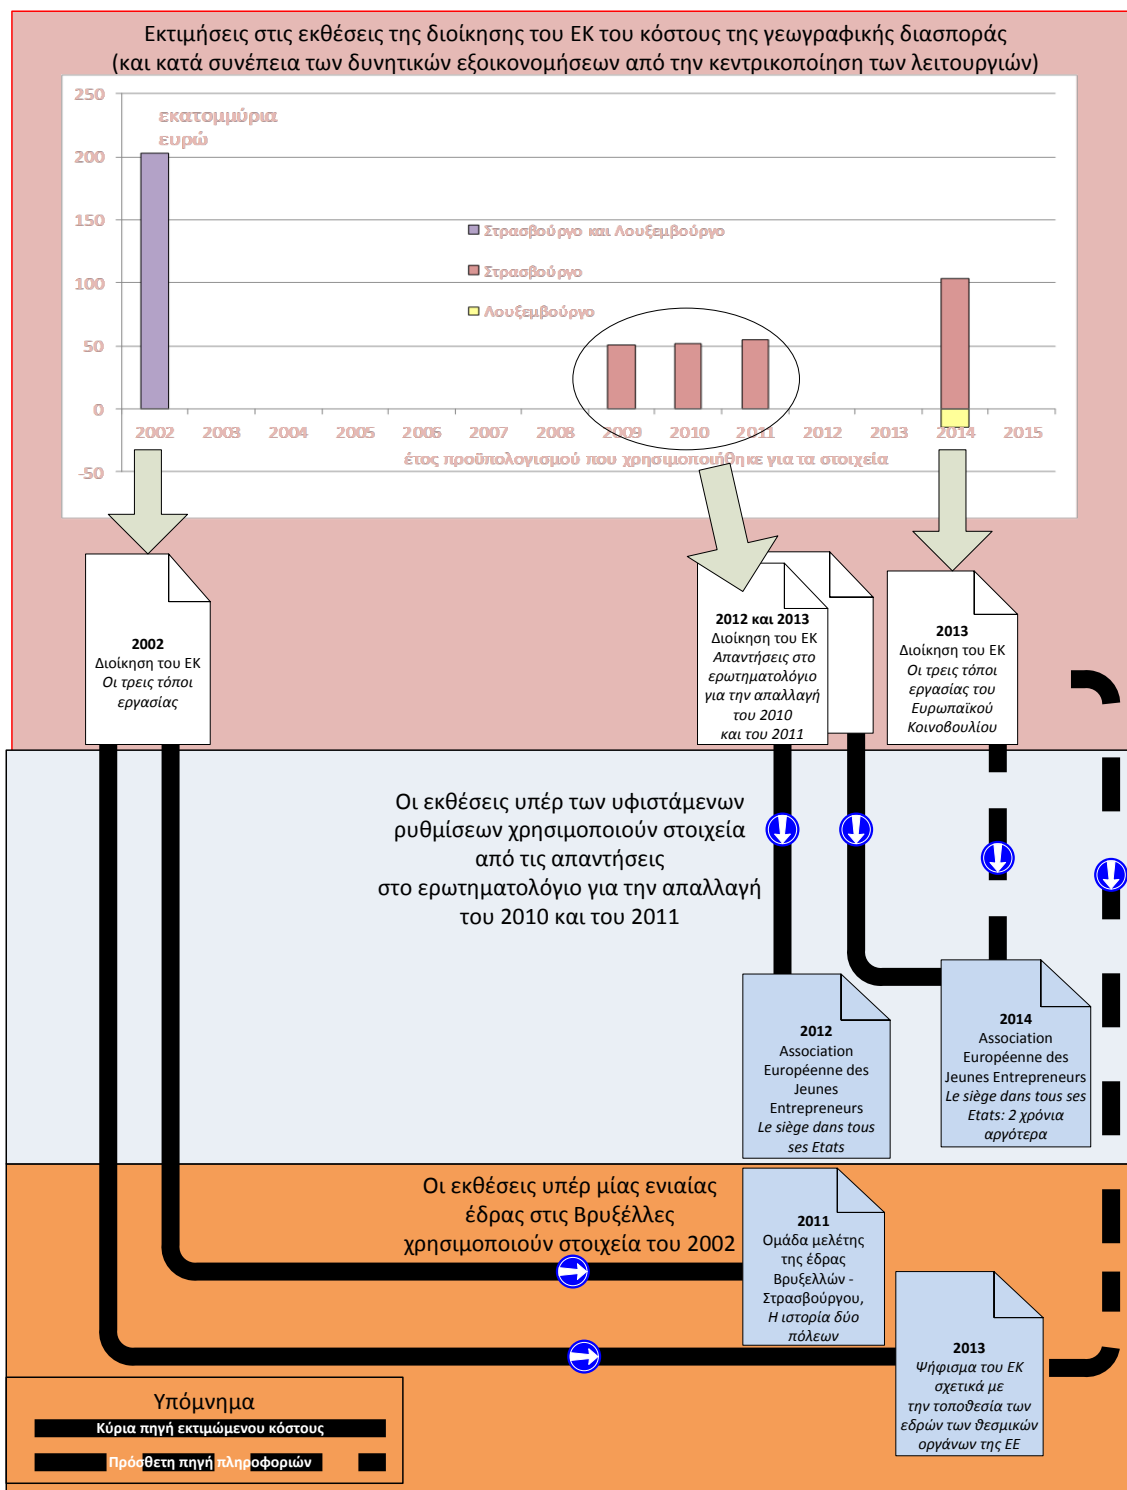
Εκτιμήσεις στις εκθέσεις της διοίκησης του ΕΚ του κόστους της γεωγραφικής διασποράς (και κατά συνέπεια των δυνητικών εξοικονομήσεων από την κεντρικοποίηση των λειτουργιών)

250
200
150
100
50
0
-50

εκατομμύρια ευρώ

Στρασβούργο και Λουξεμβούργο
Στρασβούργο
Λουξεμβούργο

2002 2003 2004 2005 2006 2007 2008 2009 2010 2011 2012 2013 2014 2015

έτος προϋπολογισμού που χρησιμοποιήθηκε για τα στοιχεία

2002
Διοίκηση του ΕΚ
Οι τρεις τόποι εργασίας

2012 και 2013
Διοίκηση του ΕΚ
Απαντήσεις στο ερωτηματολόγιο για την απαλλαγή του 2010 και του 2011

2013
Διοίκηση του ΕΚ
Οι τρεις τόποι εργασίας του Ευρωπαϊκού Κοινοβουλίου

Οι εκθέσεις υπέρ των υφιστάμενων ρυθμίσεων χρησιμοποιούν στοιχεία από τις απαντήσεις στο ερωτηματολόγιο για την απαλλαγή του 2010 και του 2011

2012
Association Européenne des Jeunes Entrepreneurs
Le siège dans tous ses Etats

2014
Association Européenne des Jeunes Entrepreneurs
Le siège dans tous ses Etats: 2 χρόνια αργότερα

Οι εκθέσεις υπέρ μίας ενιαίας έδρας στις Βρυξέλλες χρησιμοποιούν στοιχεία του 2002

2011
Ομάδα μελέτης της έδρας Βρυξελλών - Στρασβούργου,
Η ιστορία δύο πόλεων

2013
Ψήφισμα του ΕΚ σχετικά με την τοποθεσία των εδρών των θεσμικών οργάνων της ΕΕ

Υπόμνημα
Κύρια πηγή εκτιμώμενου κόστους
Πρόσθετη πηγή πληροφοριών